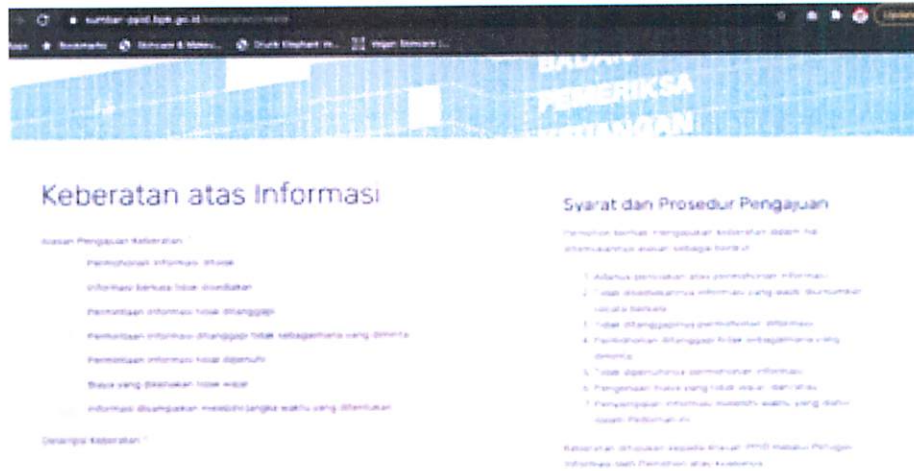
sumber-ppid.bpk.go.id/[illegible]

Bookmarks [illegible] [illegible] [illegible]

Update

BADAN PEMERIKSA KEUANGAN

Keberatan atas Informasi

Alasan Pengajuan Keberatan *

Permohonan informasi ditolak

Informasi berkala tidak disediakan

Permintaan informasi tidak ditanggapi

Permintaan informasi ditanggapi tidak sebagaimana yang diminta

Permintaan informasi tidak dipenuhi

Biaya yang dikenakan tidak wajar

Informasi disampaikan melebihi jangka waktu yang ditentukan

Deskripsi Keberatan *

Syarat dan Prosedur Pengajuan

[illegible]

1. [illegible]
2. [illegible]
3. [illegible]
4. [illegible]
5. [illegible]
6. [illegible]
7. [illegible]

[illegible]